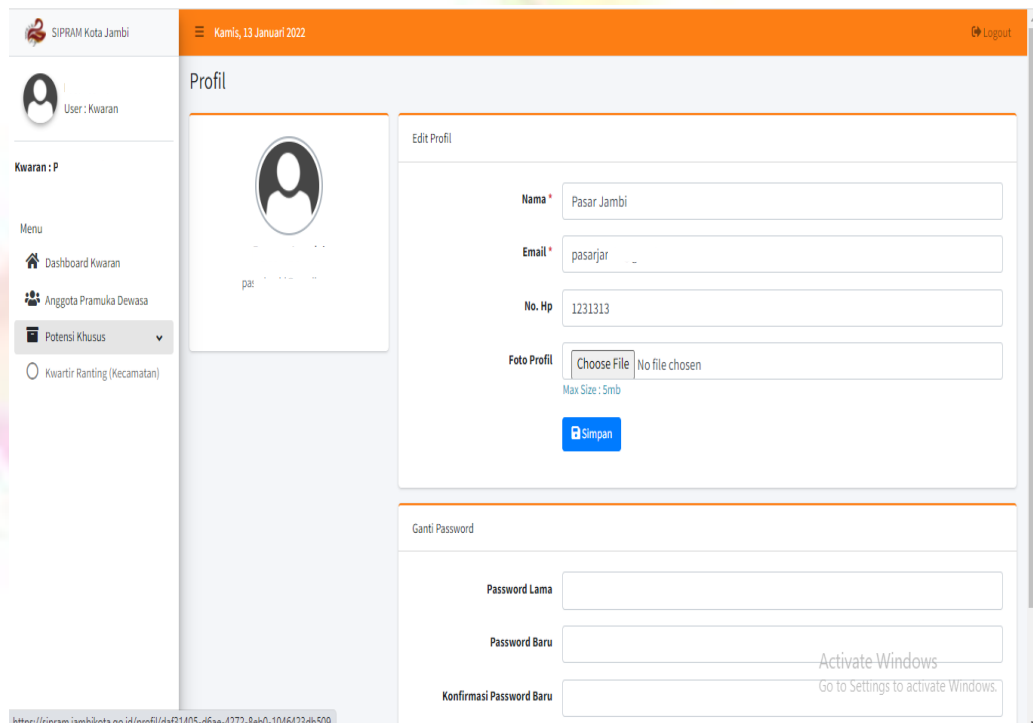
SIPRAM Kota Jambi

Kamis, 13 Januari 2022

Logout

User : Kwaran

Kwaran : P

Menu

Dashboard Kwaran

Anggota Pramuka Dewasa

Potensi Khusus

Kwartir Ranting (Kecamatan)

Profil

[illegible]

pas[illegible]

Edit Profil

Nama *
Pasar Jambi

Email *
pasarjar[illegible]

No. Hp
1231313

Foto Profil
Choose File No file chosen
Max Size : 5mb

Simpan

Ganti Password

Password Lama

Password Baru

Konfirmasi Password Baru

Activate Windows
Go to Settings to activate Windows.

https://sipram.jambikota.go.id/profil/daf31405-d6ae-4272-8eb0-1046422db509